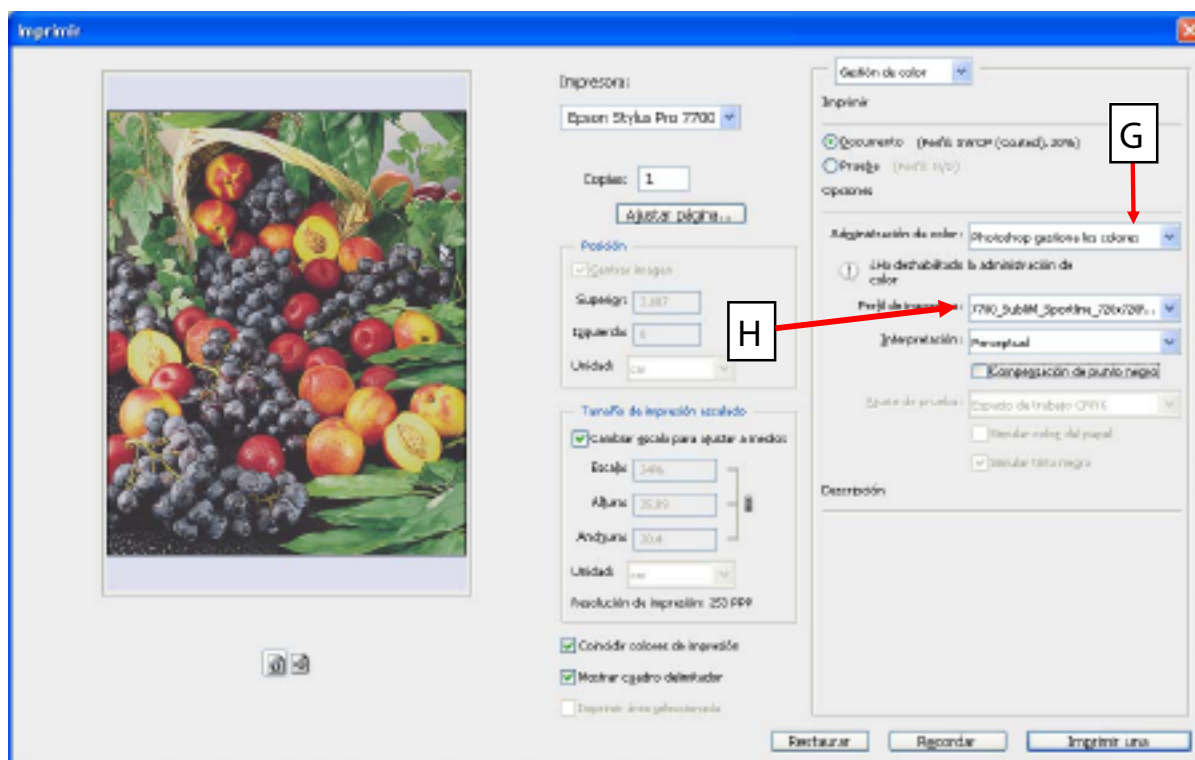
Imprimir

Impresora:
Epson Stylus Pro 7700
Copias: 1
Ajustar página...
Posición
Centrar imagen
Superior: 1,887
Izquierda: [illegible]
Unidad: cm
Tamaño de impresión escalado
Cambiar escala para ajustar a medios
Escala: 34%
Altura: 25,89
Anchura: 20,4
Unidad: cm
Resolución de impresión: 253 PPP
Coincidir colores de impresión
Mostrar cuadro delimitador
Imprimir área seleccionada

Gestión de color
Imprimir
Documento (Perfil: SWOP (Coated), 20%)
Prueba (Perfil: N/D)
Opciones
G
Administración de color: Photoshop gestiona los colores
¡Ha deshabilitado la administración de color
H
Perfil de impresora: 7700_SubliM_Sportline_720x720...
Interpretación: Perceptual
Compensación de punto negro
Ajuste de prueba: Espacio de trabajo CMYK
Simular color del papel
Simular tinta negra
Descripción

Restaurar
Recordar
Imprimir una